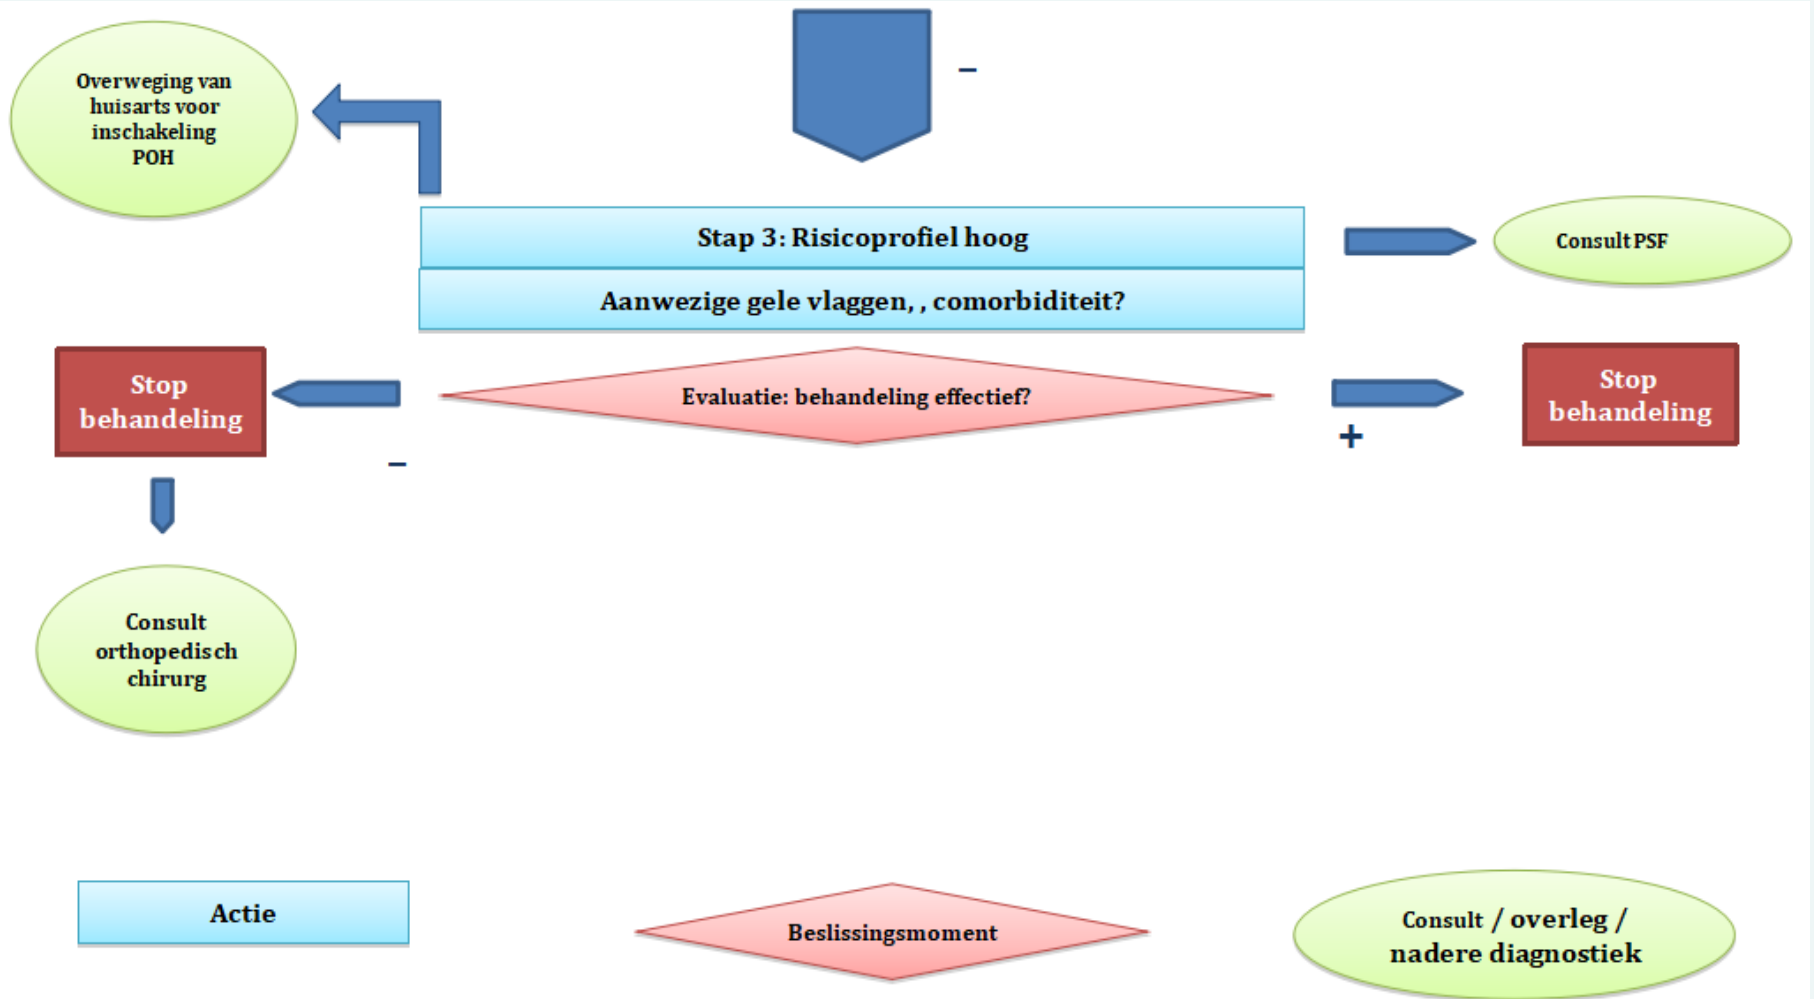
–

Overweging van huisarts voor inschakeling POH

Stap 3: Risicoprofiel hoog

Aanwezige gele vlaggen, , comorbiditeit?

Consult PSF

Stop behandeling

Evaluatie: behandeling effectief?

Stop behandeling

–

+

Consult orthopedisch chirurg

Actie

Beslissingsmoment

Consult / overleg / nadere diagnostiek